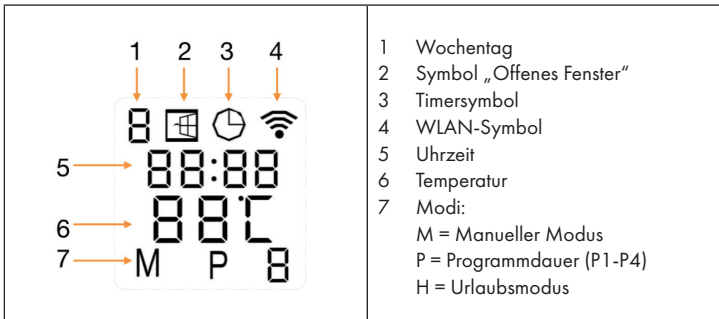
| 1 2 3 4<br>8<br>5 88:88<br>6 88°C<br>7 M P 8 | 1 Wochentag<br>2 Symbol „Offenes Fenster"<br>3 Timersymbol<br>4 WLAN-Symbol<br>5 Uhrzeit<br>6 Temperatur<br>7 Modi:<br>M = Manueller Modus<br>P = Programmdauer (P1-P4)<br>H = Urlaubsmodus |
|---|---|